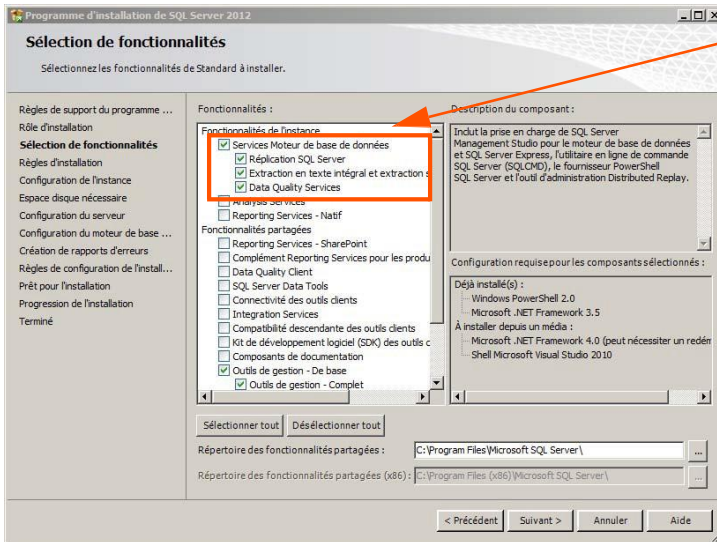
Programme d'installation de SQL Server 2012

Sélection de fonctionnalités

Sélectionnez les fonctionnalités de Standard à installer.

Règles de support du programme ...
Rôle d'installation
Sélection de fonctionnalités
Règles d'installation
Configuration de l'instance
Espace disque nécessaire
Configuration du serveur
Configuration du moteur de base ...
Création de rapports d'erreurs
Règles de configuration de l'install...
Prêt pour l'installation
Progression de l'installation
Terminé

Fonctionnalités :

Fonctionnalités de l'instance
Services Moteur de base de données
Réplication SQL Server
Extraction en texte intégral et extraction s
Data Quality Services
Analysis Services
Reporting Services - Natif
Fonctionnalités partagées
Reporting Services - SharePoint
Complément Reporting Services pour les produ
Data Quality Client
SQL Server Data Tools
Connectivité des outils clients
Integration Services
Compatibilité descendante des outils clients
Kit de développement logiciel (SDK) des outils c
Composants de documentation
Outils de gestion - De base
Outils de gestion - Complet

Description du composant :

Inclut la prise en charge de SQL Server Management Studio pour le moteur de base de données et SQL Server Express, l'utilitaire en ligne de commande SQL Server (SQLCMD), le fournisseur PowerShell SQL Server et l'outil d'administration Distributed Replay.

Configuration requise pour les composants sélectionnés :

Déjà installé(s) :
Windows PowerShell 2.0
Microsoft .NET Framework 3.5
À installer depuis un média :
Microsoft .NET Framework 4.0 (peut nécessiter un redém
Shell Microsoft Visual Studio 2010

Sélectionner tout
Désélectionner tout

Répertoire des fonctionnalités partagées :
C:\Program Files\Microsoft SQL Server\

Répertoire des fonctionnalités partagées (x86) :
C:\Program Files (x86)\Microsoft SQL Server\

< Précédent
Suivant >
Annuler
Aide